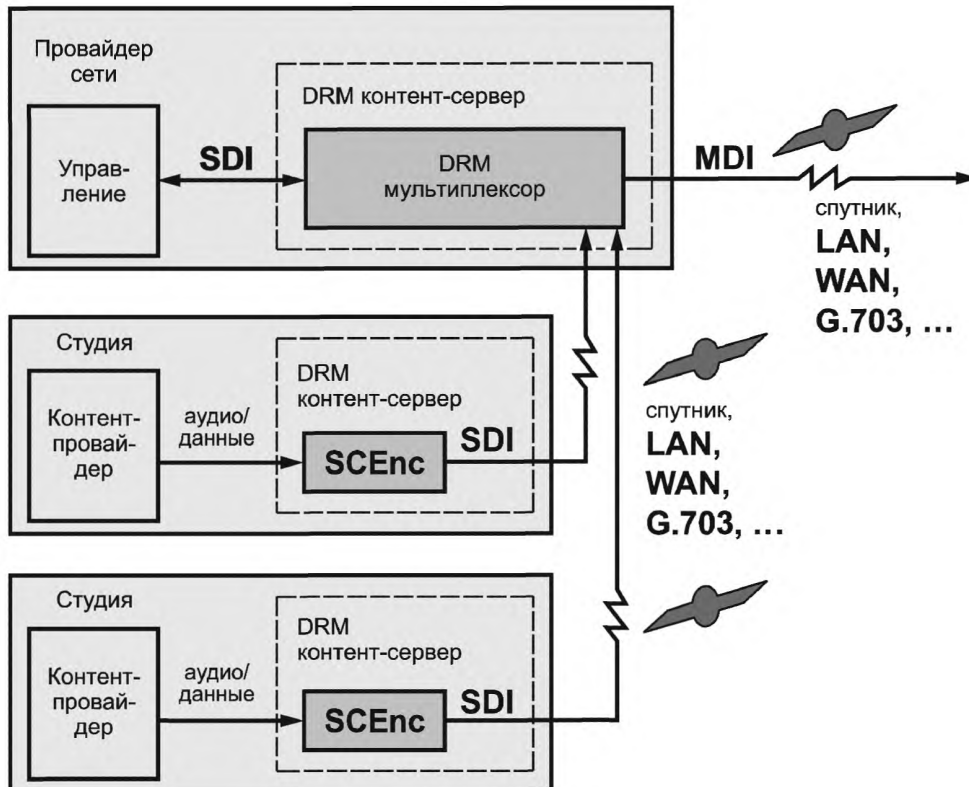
Провайдер сети

DRM контент-сервер

Управление

SDI

DRM мультиплексор

MDI

спутник,
LAN,
WAN,
G.703, …

Студия

DRM контент-сервер

Контент-провайдер

аудио/данные

SCEnc

SDI

спутник,
LAN,
WAN,
G.703, …

Студия

DRM контент-сервер

Контент-провайдер

аудио/данные

SCEnc

SDI